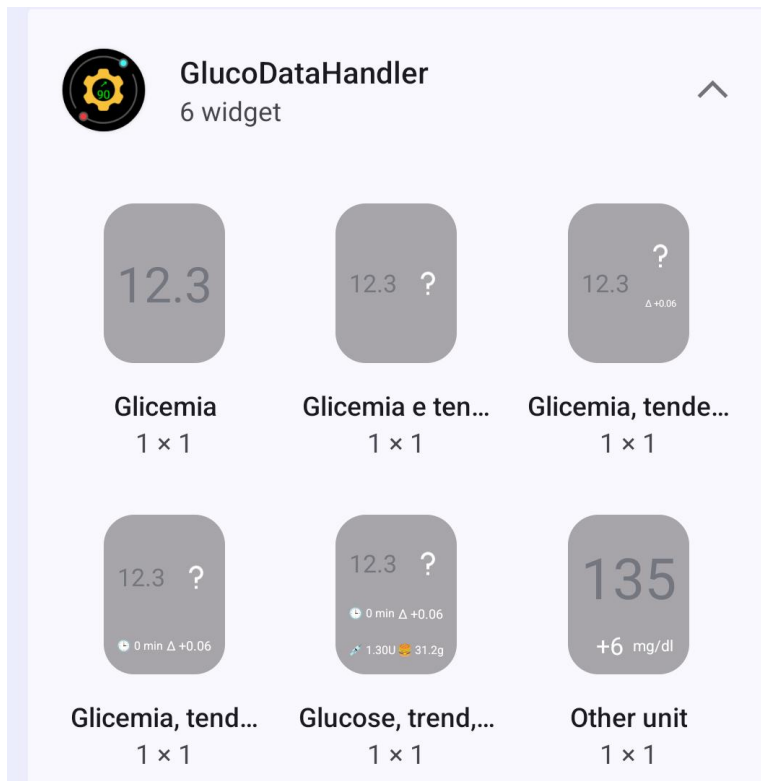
90

GlucoDataHandler
6 widget

12.3

Glicemia
1 × 1

12.3 ?

Glicemia e ten…
1 × 1

12.3 ?
Δ +0.06

Glicemia, tende…
1 × 1

12.3 ?
0 min Δ +0.06

Glicemia, tend…
1 × 1

12.3 ?
0 min Δ +0.06
1.30U 31.2g

Glucose, trend,…
1 × 1

135
+6 mg/dl

Other unit
1 × 1